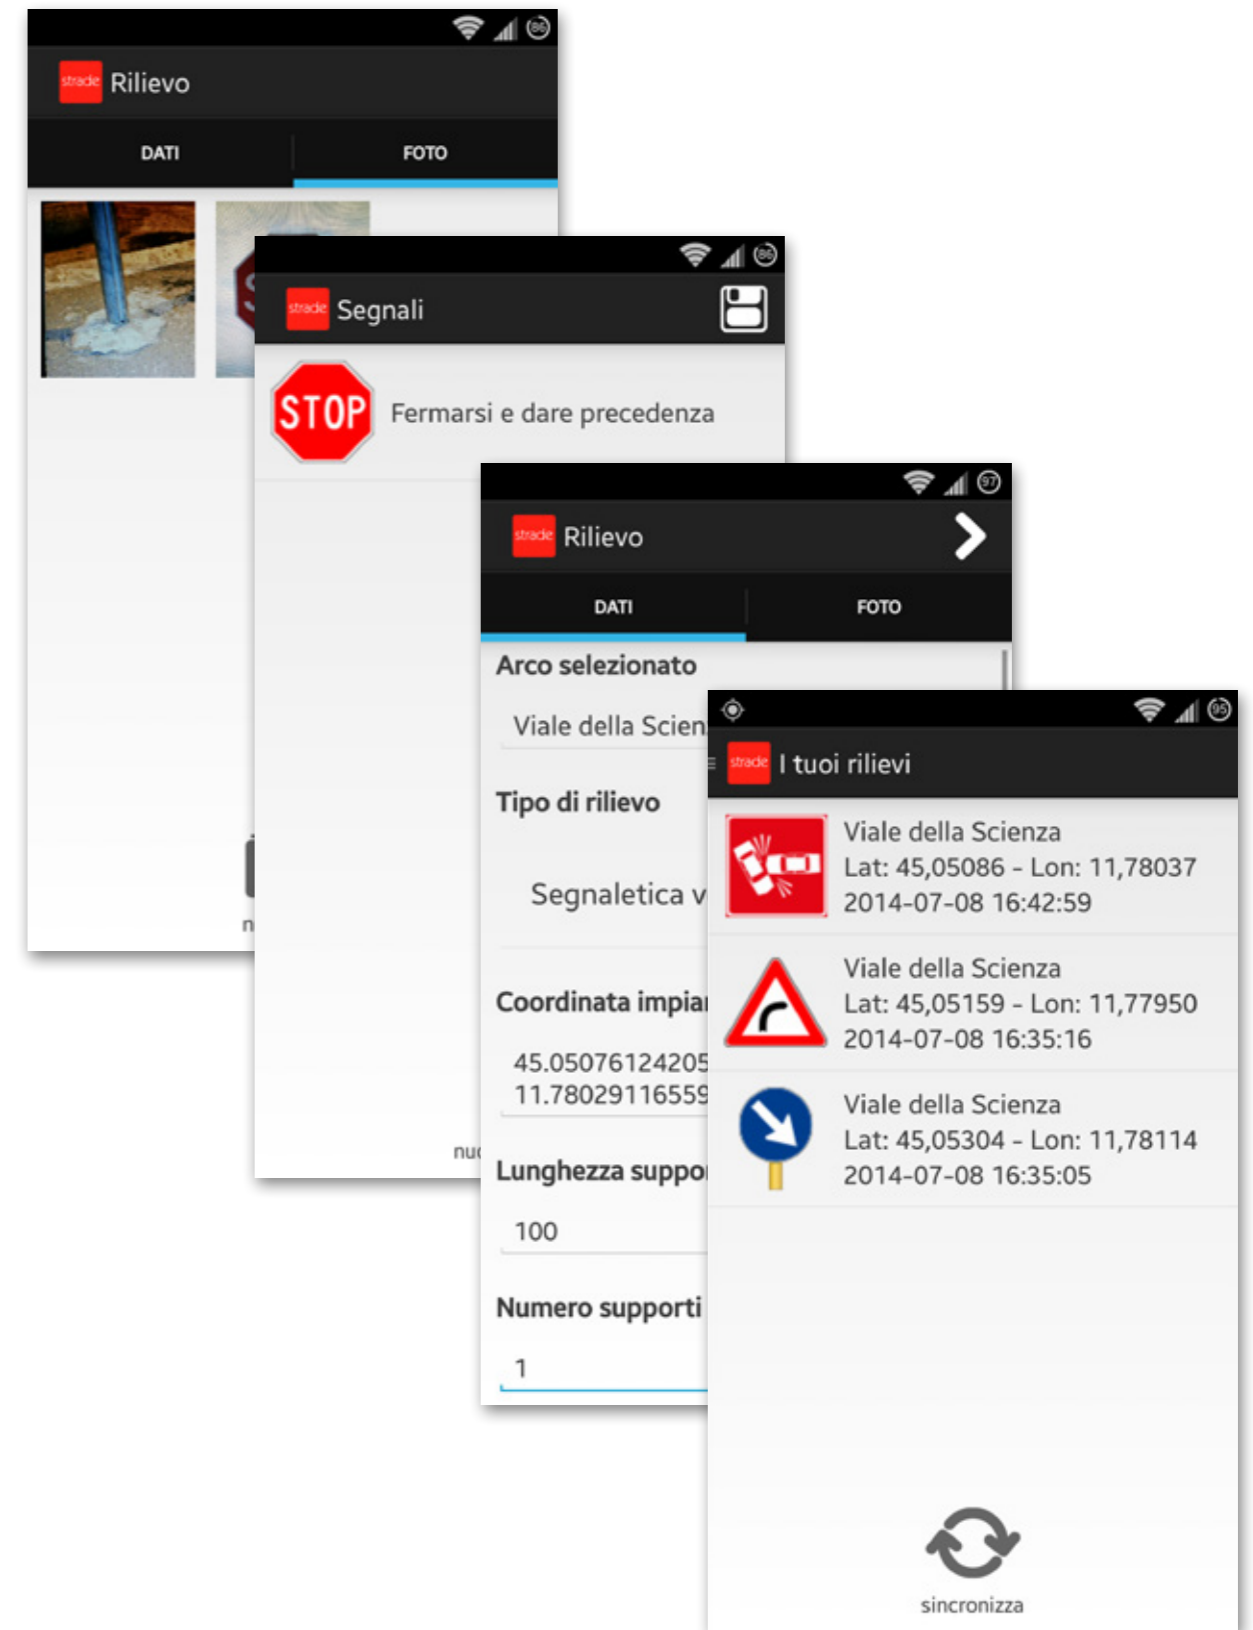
86

strade Rilievo

DATI FOTO

n

86

strade Segnali

STOP Fermarsi e dare precedenza

nu

97

strade Rilievo

DATI FOTO

Arco selezionato

Viale della Scien

Tipo di rilievo

Segnaletica v

Coordinata impia

45.05076124205
11.78029116559

Lunghezza suppo

100

Numero supporti

1

95

strade I tuoi rilievi

Viale della Scienza
Lat: 45,05086 - Lon: 11,78037
2014-07-08 16:42:59

Viale della Scienza
Lat: 45,05159 - Lon: 11,77950
2014-07-08 16:35:16

Viale della Scienza
Lat: 45,05304 - Lon: 11,78114
2014-07-08 16:35:05

sincronizza